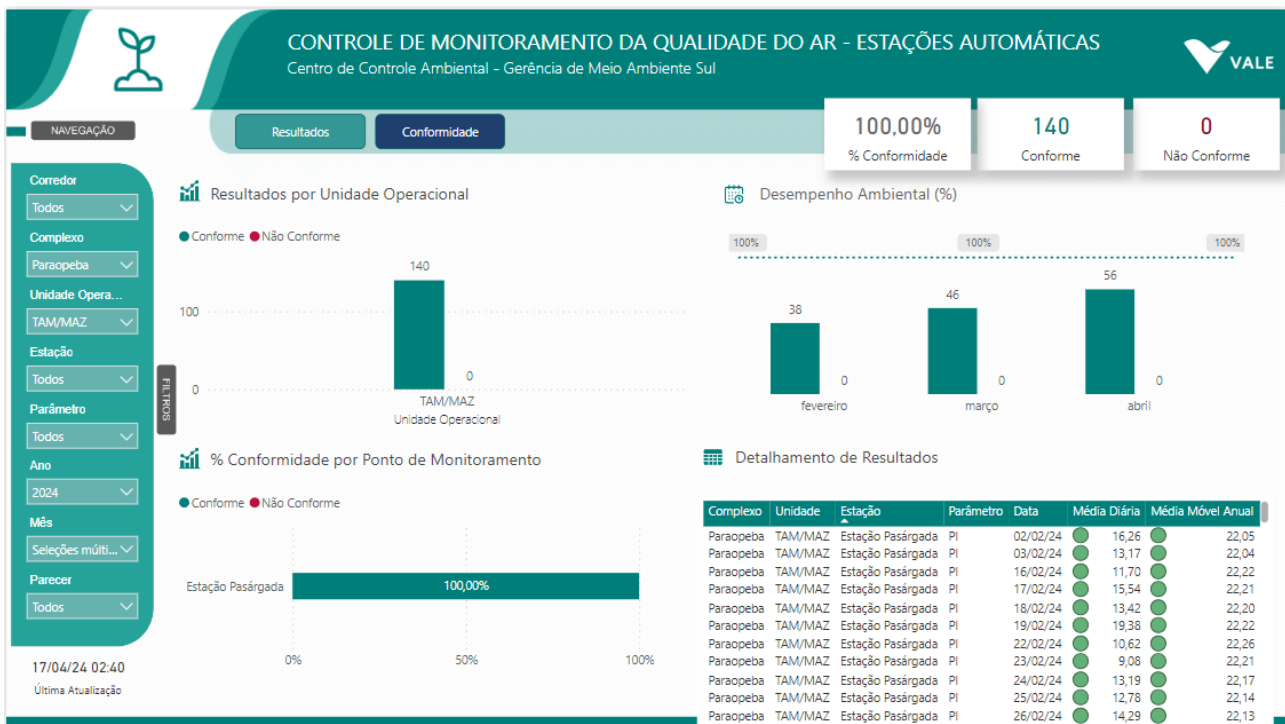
CONTROLE DE MONITORAMENTO DA QUALIDADE DO AR - ESTAÇÕES AUTOMÁTICAS
Centro de Controle Ambiental - Gerência de Meio Ambiente Sul

VALE

NAVEGAÇÃO

Resultados
Conformidade

100,00%
% Conformidade

140
Conforme

0
Não Conforme

Corredor
Todos
Complexo
Paraopeba
Unidade Opera...
TAM/MAZ
Estação
Todos
Parâmetro
Todos
Ano
2024
Mês
Seleções múlti...
Parecer
Todos

FILTROS

17/04/24 02:40
Última Atualização

Resultados por Unidade Operacional

Conforme Não Conforme

140
100
0
0
TAM/MAZ
Unidade Operacional

Desempenho Ambiental (%)

100% 100% 100%

38 0 fevereiro
46 0 março
56 0 abril

% Conformidade por Ponto de Monitoramento

Conforme Não Conforme

Estação Pasárgada 100,00%
0% 50% 100%

Detalhamento de Resultados

| Complexo | Unidade | Estação | Parâmetro | Data | Média Diária | Média Móvel Anual |
|---|---|---|---|---|---|---|
| Paraopeba | TAM/MAZ | Estação Pasárgada | PI | 02/02/24 | 16,26 | 22,05 |
| Paraopeba | TAM/MAZ | Estação Pasárgada | PI | 03/02/24 | 13,17 | 22,04 |
| Paraopeba | TAM/MAZ | Estação Pasárgada | PI | 16/02/24 | 11,70 | 22,22 |
| Paraopeba | TAM/MAZ | Estação Pasárgada | PI | 17/02/24 | 15,54 | 22,21 |
| Paraopeba | TAM/MAZ | Estação Pasárgada | PI | 18/02/24 | 13,42 | 22,20 |
| Paraopeba | TAM/MAZ | Estação Pasárgada | PI | 19/02/24 | 19,38 | 22,22 |
| Paraopeba | TAM/MAZ | Estação Pasárgada | PI | 22/02/24 | 10,62 | 22,26 |
| Paraopeba | TAM/MAZ | Estação Pasárgada | PI | 23/02/24 | 9,08 | 22,21 |
| Paraopeba | TAM/MAZ | Estação Pasárgada | PI | 24/02/24 | 13,19 | 22,17 |
| Paraopeba | TAM/MAZ | Estação Pasárgada | PI | 25/02/24 | 12,78 | 22,14 |
| Paraopeba | TAM/MAZ | Estação Pasárgada | PI | 26/02/24 | 14,29 | 22,13 |